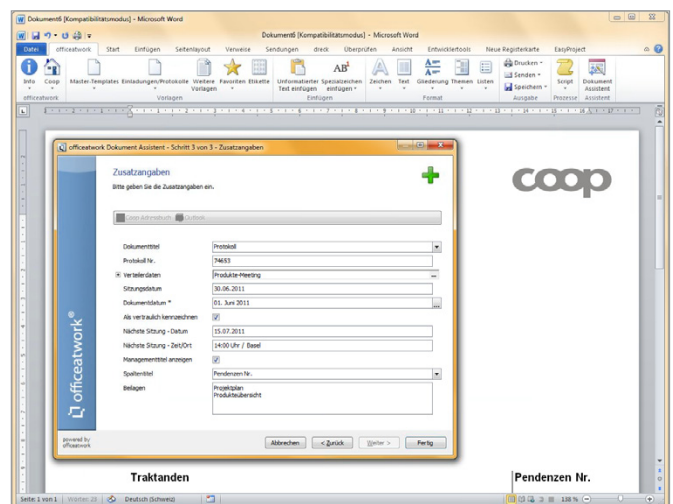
Dokument6 [Kompatibilitätsmodus] - Microsoft Word

Dokument6 [Kompatibilitätsmodus] - Microsoft Word

Datei | officeatwork | Start | Einfügen | Seitenlayout | Verweise | Sendungen | dreck | Überprüfen | Ansicht | Entwicklertools | Neue Registerkarte | EasyProject

Info | Coop | Master-Templates | Einladungen/Protokolle | Weitere Vorlagen | Favoriten | Etikette | Unformatierter Text einfügen | Spezialzeichen einfügen | Zeichen | Text | Gliederung | Themen | Listen | Drucken | Senden | Speichern | Script | Dokument Assistent

officeatwork | Vorlagen | Einfügen | Format | Ausgabe | Prozesse | Assistent

officeatwork Dokument Assistent - Schritt 3 von 3 - Zusatzangaben

Zusatzangaben
Bitte geben Sie die Zusatzangaben ein.

Coop Adressbuch | Outlook

| | |
|---|---|
| Dokumenttitel | Protokoll |
| Protokoll Nr. | 74653 |
| Verteilerdaten | Produkte-Meeting |
| Sitzungsdatum | 30.06.2011 |
| Dokumentdatum * | 01. Juni 2011 |
| Als vertraulich kennzeichnen | ✓ |
| Nächste Sitzung - Datum | 15.07.2011 |
| Nächste Sitzung - Zeit/Ort | 14:00 Uhr / Basel |
| Managementtitel anzeigen | ✓ |
| Spaltentitel | Pendenzen Nr. |
| Beilagen | Projektplan<br>Produkteübersicht |

officeatwork®

powered by officeatwork

Abbrechen | < Zurück | Weiter > | Fertig

coop

Traktanden

Pendenzen Nr.

Seite: 1 von 1 | Wörter: 28 | Deutsch (Schweiz) | 138 %